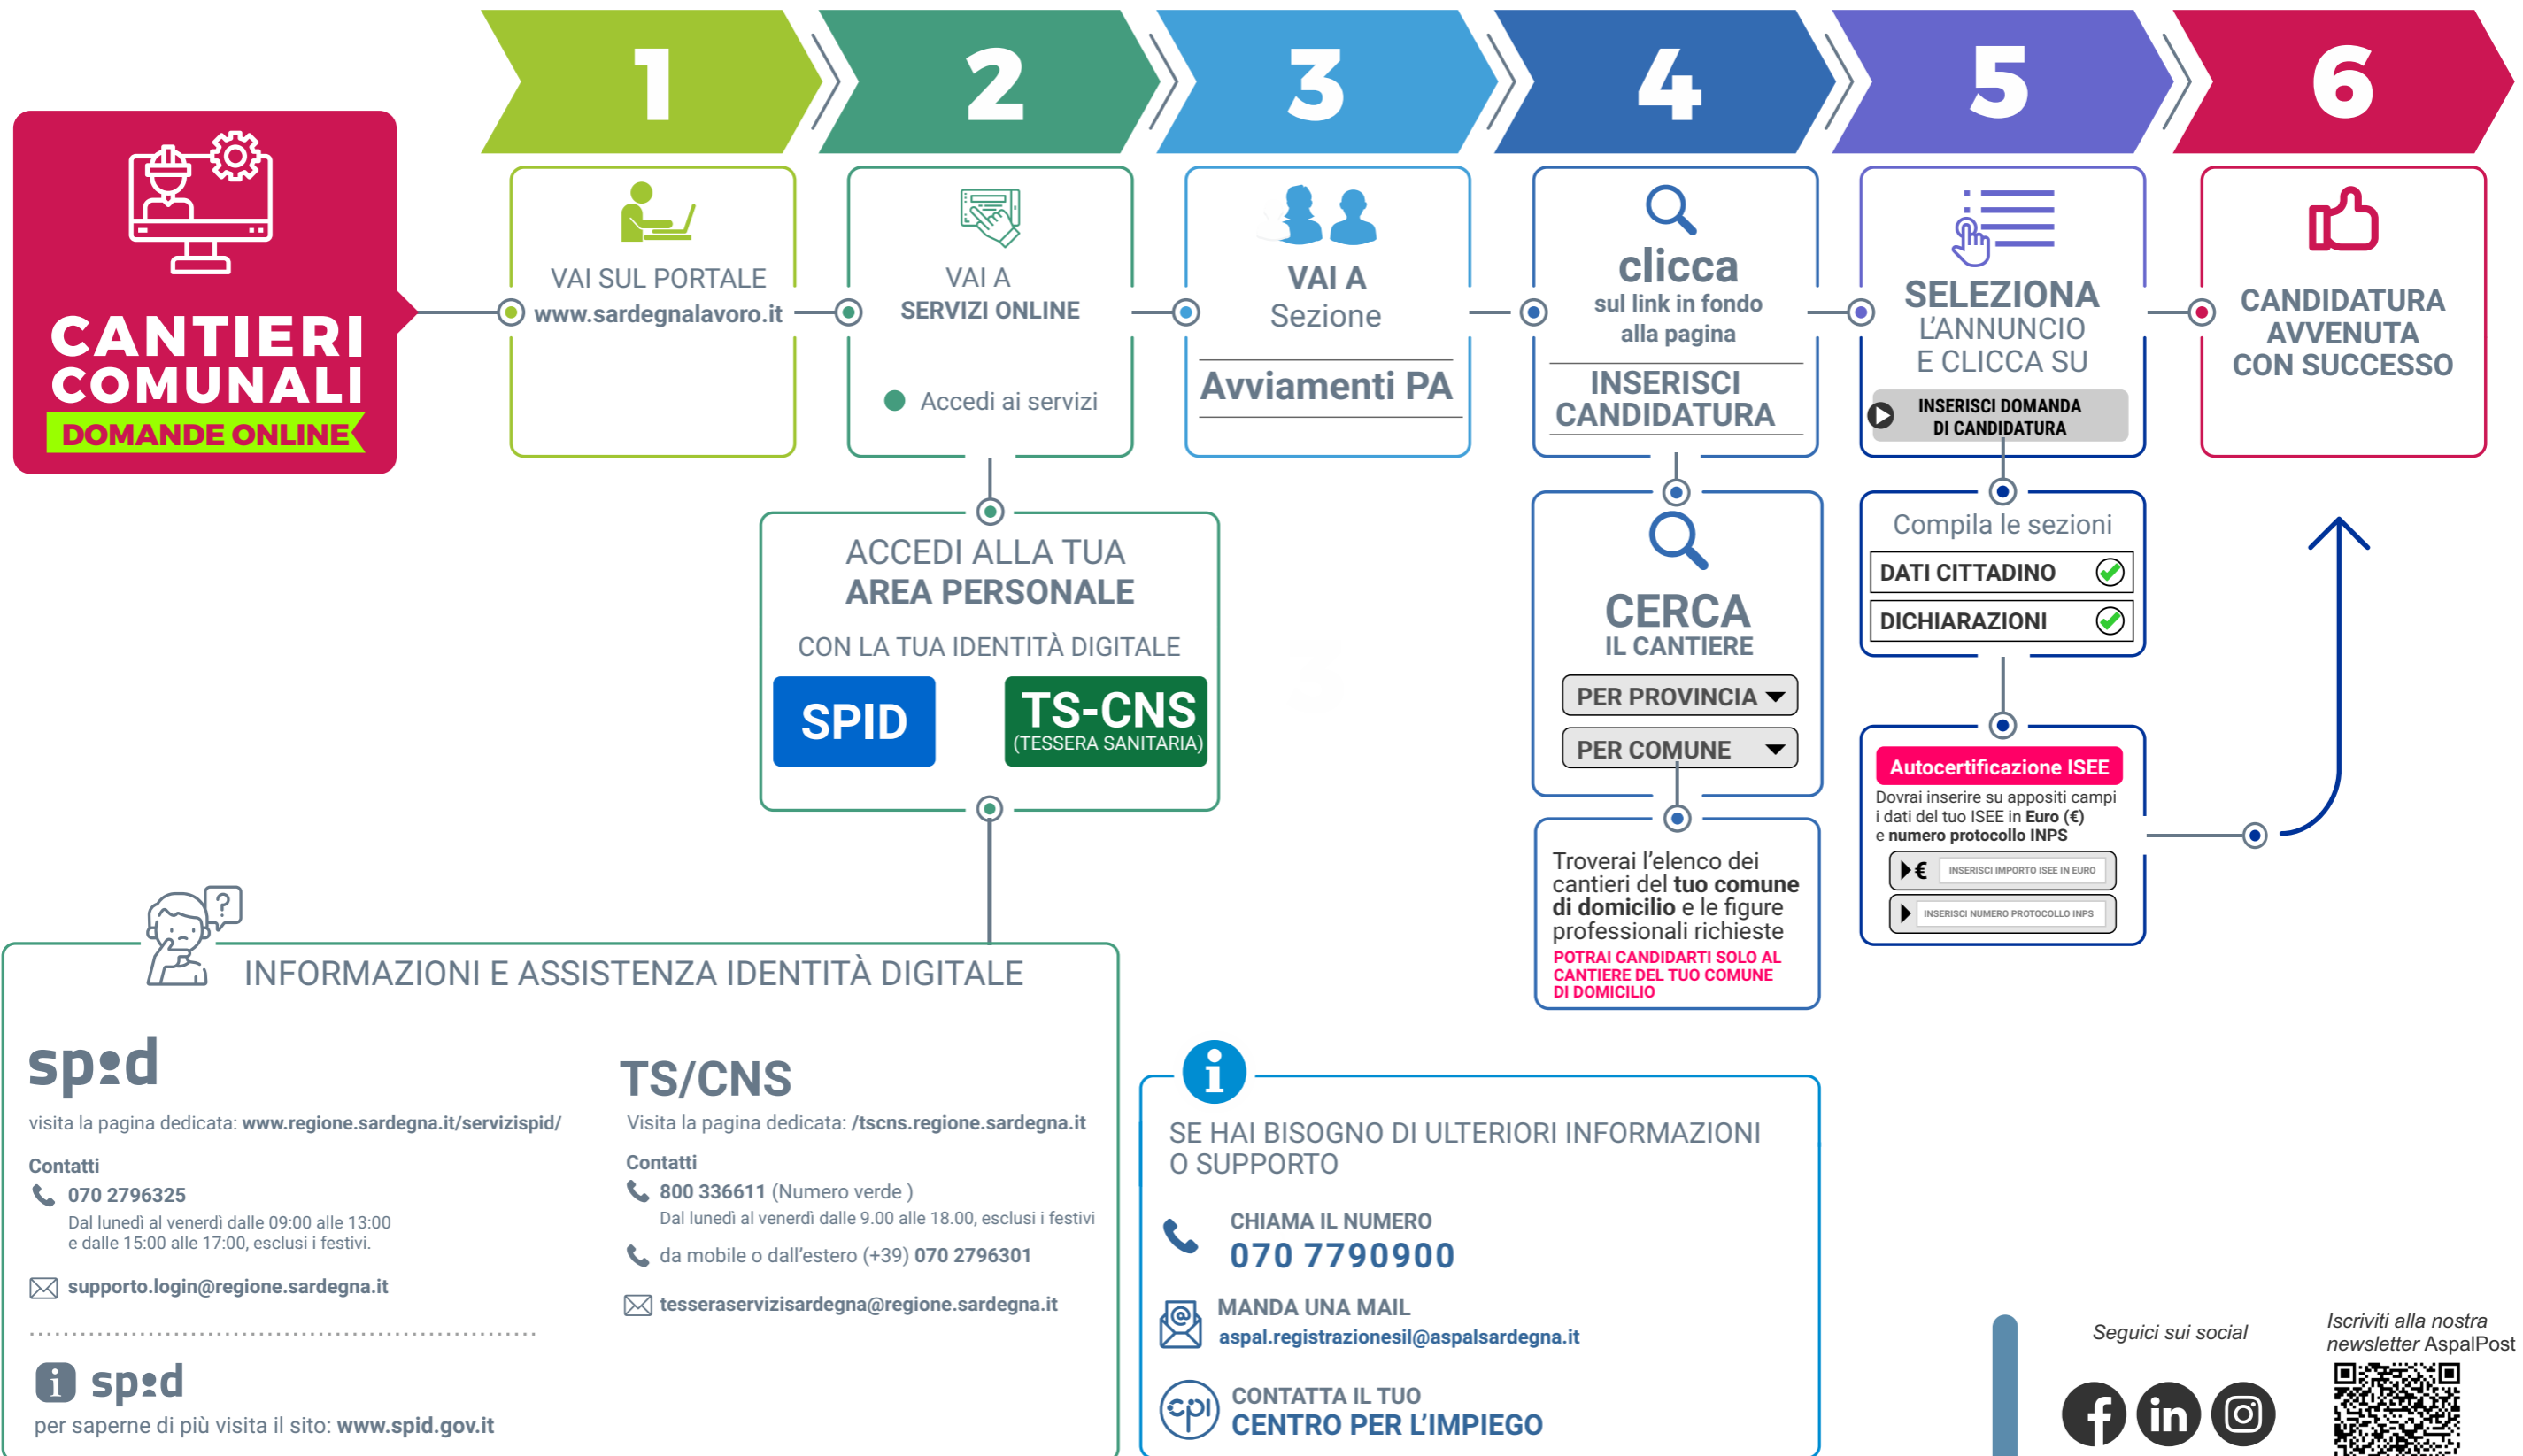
CANTIERI COMUNALI
DOMANDE ONLINE

1
VAI SUL PORTALE
www.sardegnalavoro.it

2
VAI A
SERVIZI ONLINE
Accedi ai servizi

3
VAI A
Sezione
Avviamenti PA

4
clicca
sul link in fondo alla pagina
INSERISCI CANDIDATURA

5
SELEZIONA
L'ANNUNCIO
E CLICCA SU
INSERISCI DOMANDA DI CANDIDATURA

6
CANDIDATURA AVVENUTA CON SUCCESSO

ACCEDI ALLA TUA
AREA PERSONALE
CON LA TUA IDENTITÀ DIGITALE
SPID
TS-CNS
(TESSERA SANITARIA)

CERCA
IL CANTIERE
PER PROVINCIA
PER COMUNE

Troverai l'elenco dei cantieri del tuo comune di domicilio e le figure professionali richieste
POTRAI CANDIDARTI SOLO AL CANTIERE DEL TUO COMUNE DI DOMICILIO

Compila le sezioni
DATI CITTADINO
DICHIARAZIONI

Autocertificazione ISEE
Dovrai inserire su appositi campi i dati del tuo ISEE in Euro (€) e numero protocollo INPS
€ INSERISCI IMPORTO ISEE IN EURO
INSERISCI NUMERO PROTOCOLLO INPS

INFORMAZIONI E ASSISTENZA IDENTITÀ DIGITALE

spid
visita la pagina dedicata: www.regione.sardegna.it/servizispid/
Contatti
070 2796325
Dal lunedì al venerdì dalle 09:00 alle 13:00
e dalle 15:00 alle 17:00, esclusi i festivi.
supporto.login@regione.sardegna.it

spid
per saperne di più visita il sito: www.spid.gov.it

TS/CNS
Visita la pagina dedicata: /tscns.regione.sardegna.it
Contatti
800 336611 (Numero verde )
Dal lunedì al venerdì dalle 9.00 alle 18.00, esclusi i festivi
da mobile o dall'estero (+39) 070 2796301
tesseraservizisardegna@regione.sardegna.it

SE HAI BISOGNO DI ULTERIORI INFORMAZIONI O SUPPORTO
CHIAMA IL NUMERO
070 7790900
MANDA UNA MAIL
aspal.registrazionesil@aspalsardegna.it
CONTATTA IL TUO
CENTRO PER L'IMPIEGO

Seguici sui social

Iscriviti alla nostra newsletter AspalPost